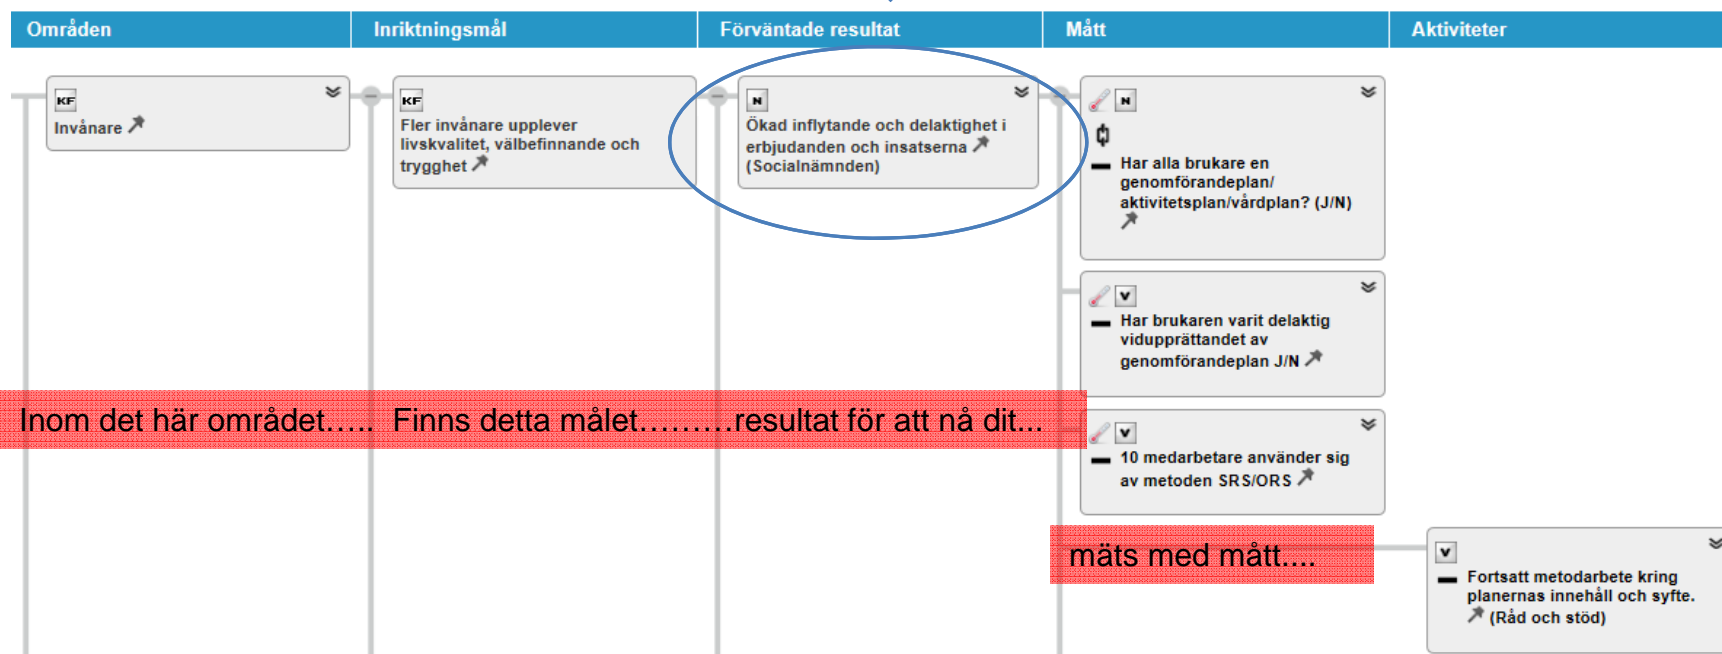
| Områden | Inriktningsmål | Förväntade resultat | Mått | Aktiviteter |
|---|---|---|---|---|

KF
Invånare

KF
Fler invånare upplever livskvalitet, välbefinnande och trygghet

N
Ökad inflytande och delaktighet i erbjudanden och insatserna (Socialnämnden)

N
Har alla brukare en genomförandeplan/ aktivitetsplan/vårdplan? (J/N)

V
Har brukaren varit delaktig vidupprättandet av genomförandeplan J/N

V
10 medarbetare använder sig av metoden SRS/ORS

Inom det här området..... Finns detta målet.........resultat för att nå dit...

mäts med mått....

V
Fortsatt metodarbete kring planernas innehåll och syfte. (Råd och stöd)